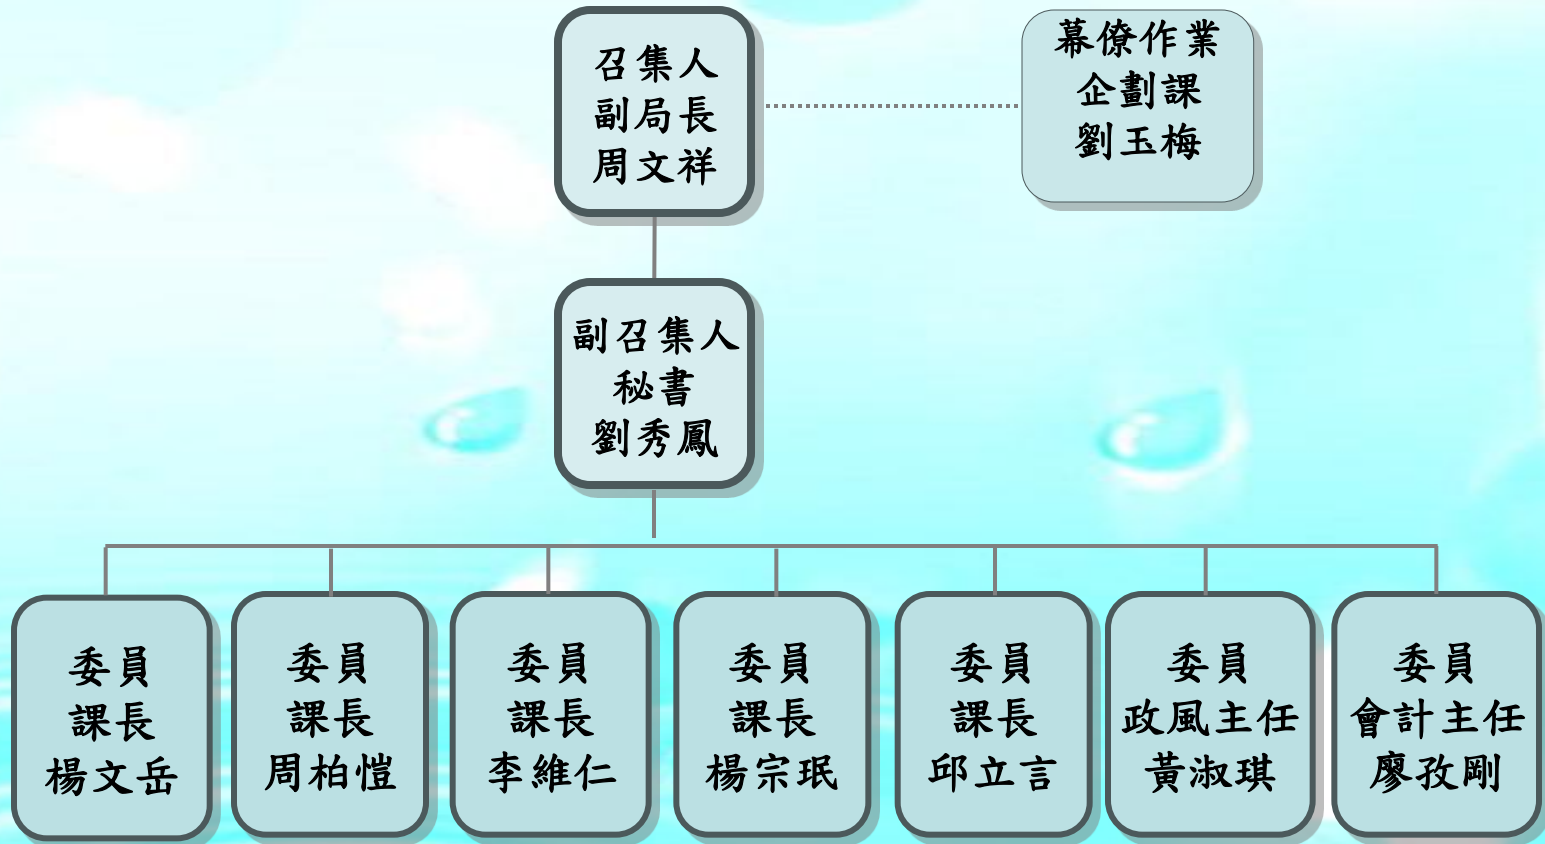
召集人
副局長
周文祥

幕僚作業
企劃課
劉玉梅

副召集人
秘書
劉秀鳳

委員
課長
楊文岳

委員
課長
周柏愷

委員
課長
李維仁

委員
課長
楊宗珉

委員
課長
邱立言

委員
政風主任
黃淑琪

委員
會計主任
廖孜剛